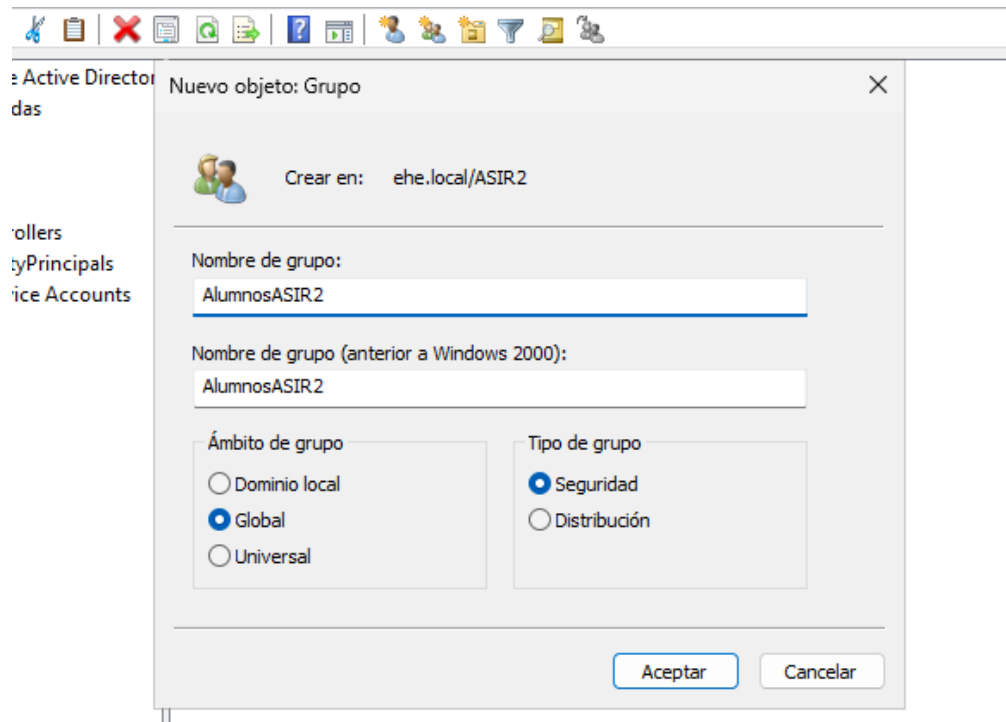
e Active Director
das

rollers
tyPrincipals
rice Accounts

Nuevo objeto: Grupo

×

Crear en: ehe.local/ASIR2

Nombre de grupo:

AlumnosASIR2

Nombre de grupo (anterior a Windows 2000):

AlumnosASIR2

Ámbito de grupo

Dominio local

Global

Universal

Tipo de grupo

Seguridad

Distribución

Aceptar

Cancelar